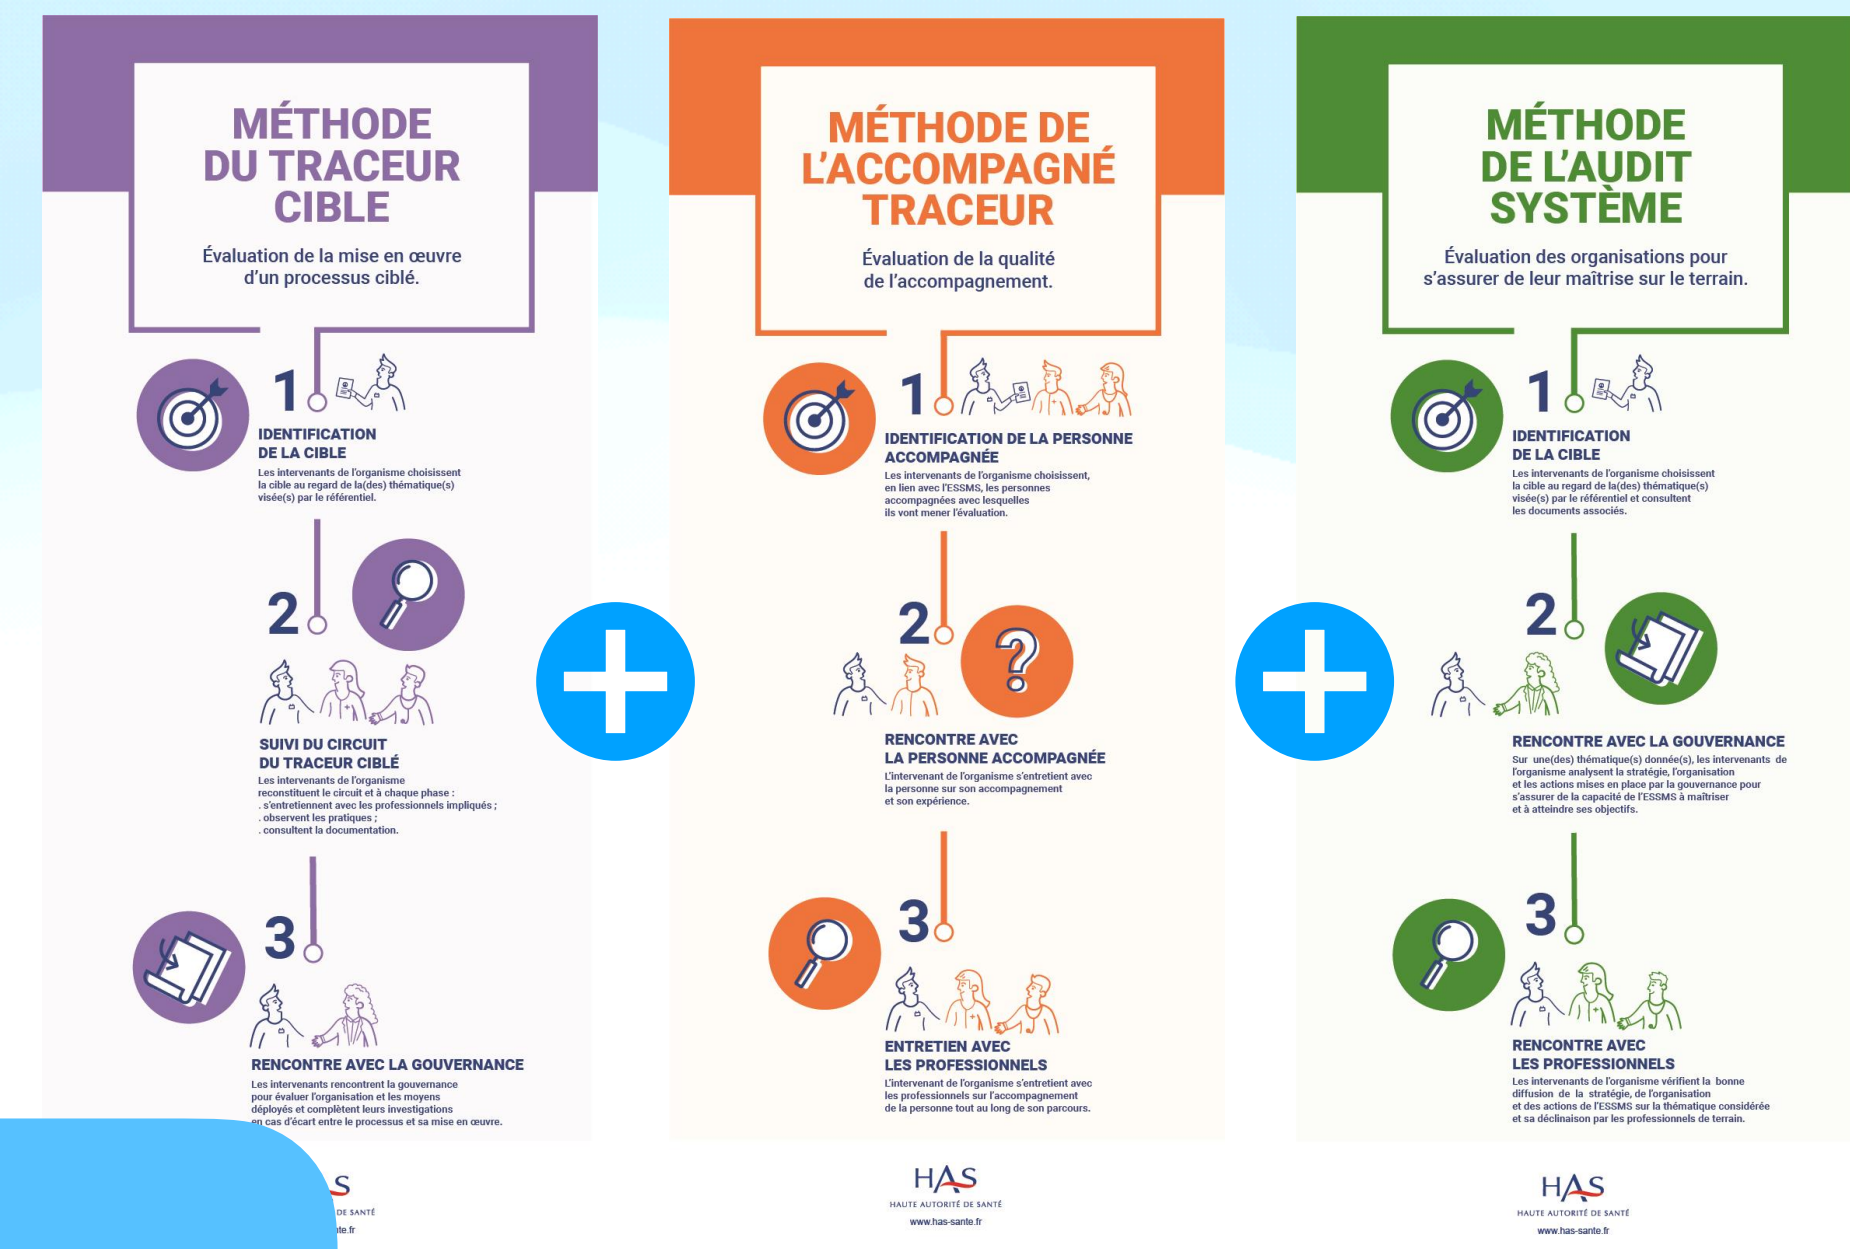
MÉTHODE DU TRACEUR CIBLE

Évaluation de la mise en œuvre d'un processus ciblé.

1

IDENTIFICATION DE LA CIBLE

Les intervenants de l'organisme choisissent la cible au regard de la(des) thématique(s) visée(s) par le référentiel.

2

SUIVI DU CIRCUIT DU TRACEUR CIBLÉ

Les intervenants de l'organisme reconstituent le circuit et à chaque phase :
. s'entretiennent avec les professionnels impliqués ;
. observent les pratiques ;
. consultent la documentation.

3

RENCONTRE AVEC LA GOUVERNANCE

Les intervenants rencontrent la gouvernance pour évaluer l'organisation et les moyens déployés et complètent leurs investigations en cas d'écart entre le processus et sa mise en œuvre.

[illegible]S
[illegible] DE SANTÉ
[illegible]te.fr

MÉTHODE DE L'ACCOMPAGNÉ TRACEUR

Évaluation de la qualité de l'accompagnement.

1

IDENTIFICATION DE LA PERSONNE ACCOMPAGNÉE

Les intervenants de l'organisme choisissent, en lien avec l'ESSMS, les personnes accompagnées avec lesquelles ils vont mener l'évaluation.

2

RENCONTRE AVEC LA PERSONNE ACCOMPAGNÉE

L'intervenant de l'organisme s'entretient avec la personne sur son accompagnement et son expérience.

3

ENTRETIEN AVEC LES PROFESSIONNELS

L'intervenant de l'organisme s'entretient avec les professionnels sur l'accompagnement de la personne tout au long de son parcours.

HAS
HAUTE AUTORITÉ DE SANTÉ
www.has-sante.fr

MÉTHODE DE L'AUDIT SYSTÈME

Évaluation des organisations pour s'assurer de leur maîtrise sur le terrain.

1

IDENTIFICATION DE LA CIBLE

Les intervenants de l'organisme choisissent la cible au regard de la(des) thématique(s) visée(s) par le référentiel et consultent les documents associés.

2

RENCONTRE AVEC LA GOUVERNANCE

Sur une(des) thématique(s) donnée(s), les intervenants de l'organisme analysent la stratégie, l'organisation et les actions mises en place par la gouvernance pour s'assurer de la capacité de l'ESSMS à maîtriser et à atteindre ses objectifs.

3

RENCONTRE AVEC LES PROFESSIONNELS

Les intervenants de l'organisme vérifient la bonne diffusion de la stratégie, de l'organisation et des actions de l'ESSMS sur la thématique considérée et sa déclinaison par les professionnels de terrain.

HAS
HAUTE AUTORITÉ DE SANTÉ
www.has-sante.fr